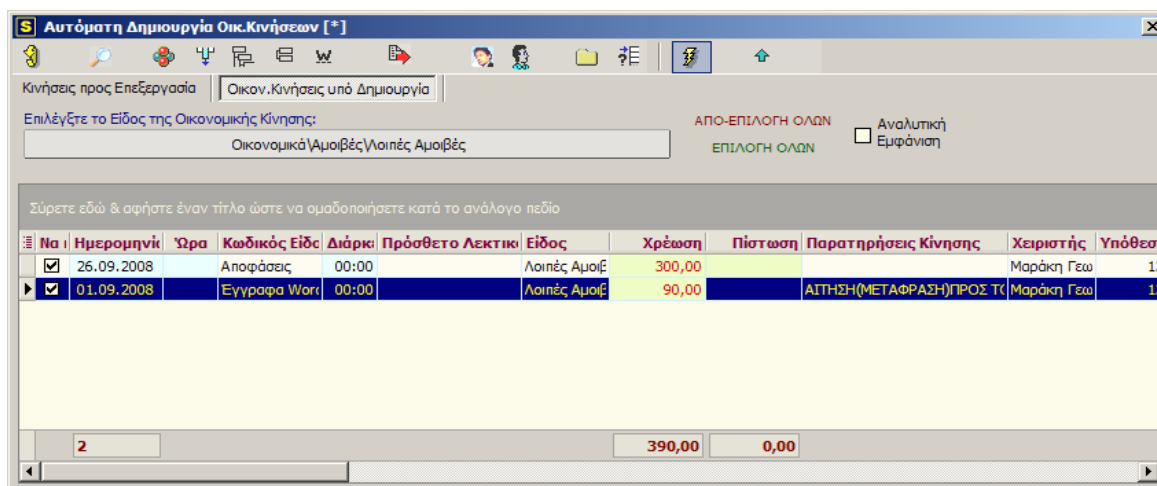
S Αυτόματη Δημιουργία Οικ.Κινήσεων [*]

W

Κινήσεις προς Επεξεργασία | Οικον.Κινήσεις υπό Δημιουργία

Επιλέγξτε το Είδος της Οικονομικής Κίνησης:

Οικονομικά\Αμοιβές\Λοιπές Αμοιβές

ΑΠΟ-ΕΠΙΛΟΓΗ ΟΛΩΝ

ΕΠΙΛΟΓΗ ΟΛΩΝ

Αναλυτική Εμφάνιση

Σύρετε εδώ & αφήστε έναν τίτλο ώστε να ομαδοποιήσετε κατά το ανάλογο πεδίο

| | Να ι | Ημερομηνί | Ώρα | Κωδικός Είδο | Διάρκ | Πρόσθετο Λεκτικ | Είδος | Χρέωση | Πίστωση | Παρατηρήσεις Κίνησης | Χειριστής | Υπόθεσ |
|---|---|---|---|---|---|---|---|---|---|---|---|---|
| | ☑ | 26.09.2008 | | Αποφάσεις | 00:00 | | Λοιπές Αμοιβ | 300,00 | | | Μαράκη Γεω | 1 |
| ▶ | ☑ | 01.09.2008 | | Έγγραφα Word | 00:00 | | Λοιπές Αμοιβ | 90,00 | | ΑΙΤΗΣΗ(ΜΕΤΑΦΡΑΣΗ)ΠΡΟΣ ΤΟ | Μαράκη Γεω | 1 |
| | | 2 | | | | | | 390,00 | 0,00 | | | |